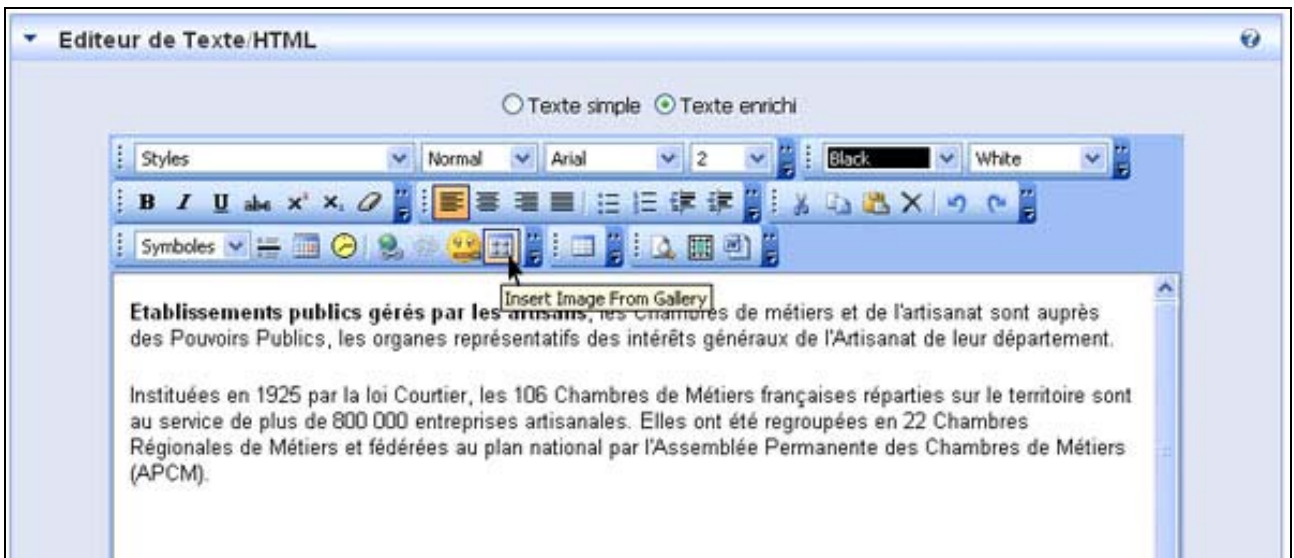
Editeur de Texte/HTML

Texte simple Texte enrichi

Styles Normal Arial 2 Black White

Symboles

Insert Image From Gallery

**Etablissements publics gérés par les artisans**, les Chambres de métiers et de l'artisanat sont auprès des Pouvoirs Publics, les organes représentatifs des intérêts généraux de l'Artisanat de leur département.

Instituées en 1925 par la loi Courtier, les 106 Chambres de Métiers françaises réparties sur le territoire sont au service de plus de 800 000 entreprises artisanales. Elles ont été regroupées en 22 Chambres Régionales de Métiers et fédérées au plan national par l'Assemblée Permanente des Chambres de Métiers (APCM).